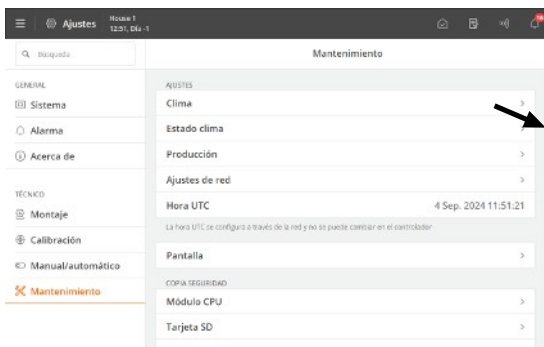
Ajustes House 1 12:51, Día -1

Búsqueda

Mantenimiento

GENERAL
Sistema
Alarma
Acerca de

TÉCNICO
Montaje
Calibración
Manual/automático
Mantenimiento

AJUSTES
Clima
Estado clima
Producción
Ajustes de red
Hora UTC 4 Sep. 2024 11:51:21
La hora UTC se configura a través de la red y no se puede cambiar en el controlador
Pantalla

COPIA SEGURIDAD
Módulo CPU
Tarjeta SD